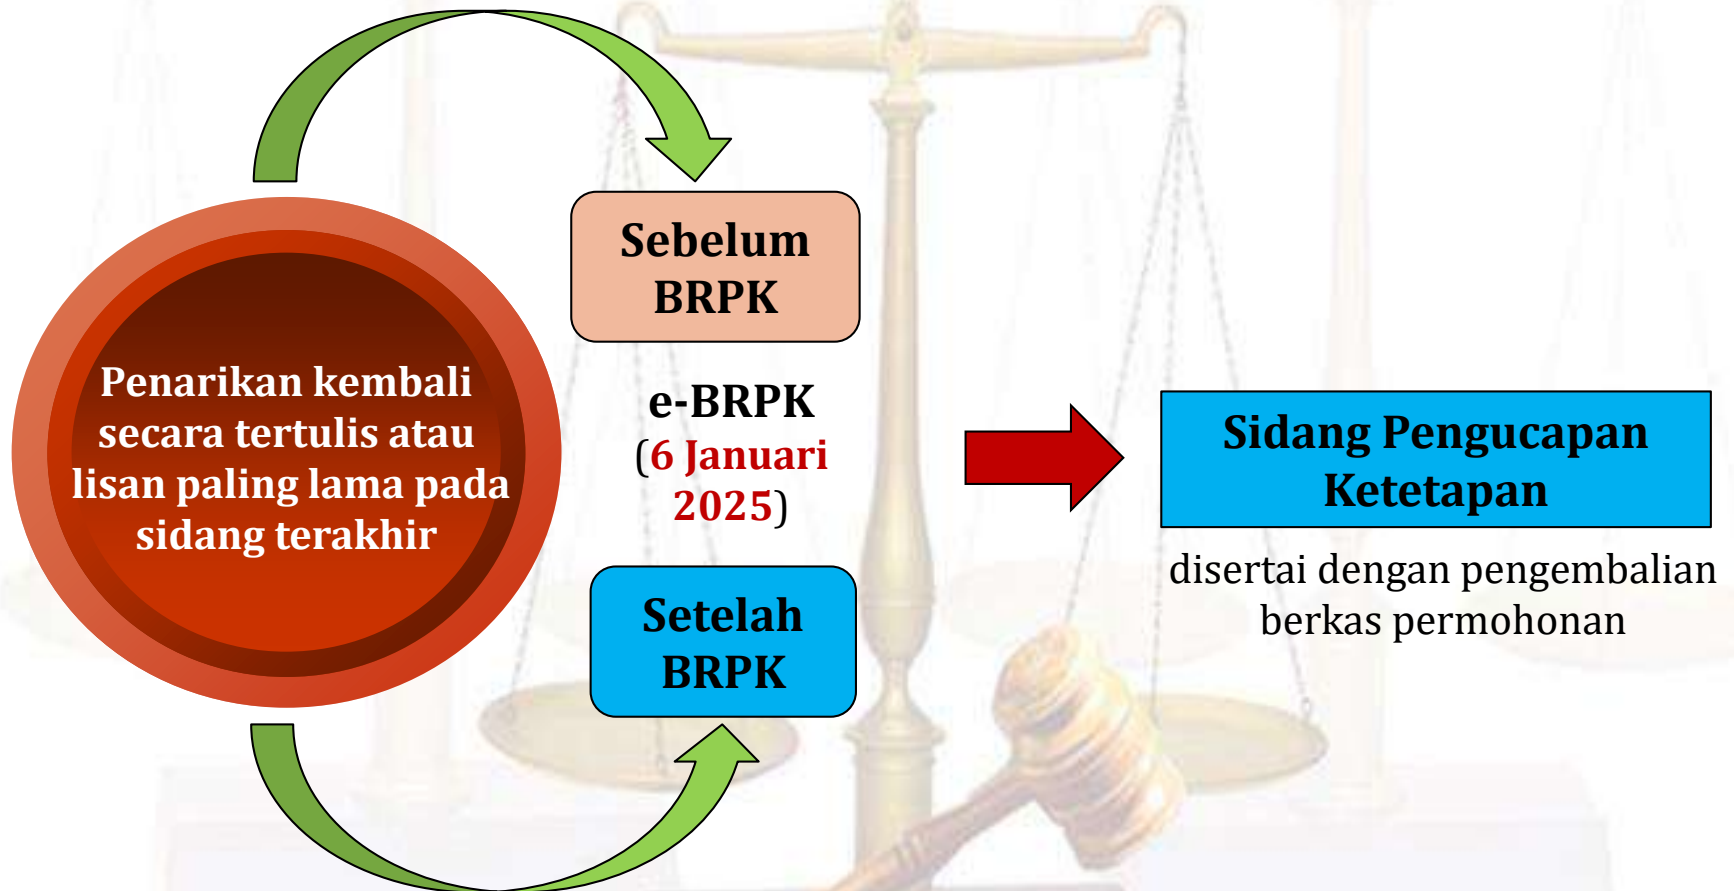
Penarikan kembali secara tertulis atau lisan paling lama pada sidang terakhir

Sebelum BRPK

e-BRPK (6 Januari 2025)

Setelah BRPK

Sidang Pengucapan Ketetapan

disertai dengan pengembalian berkas permohonan